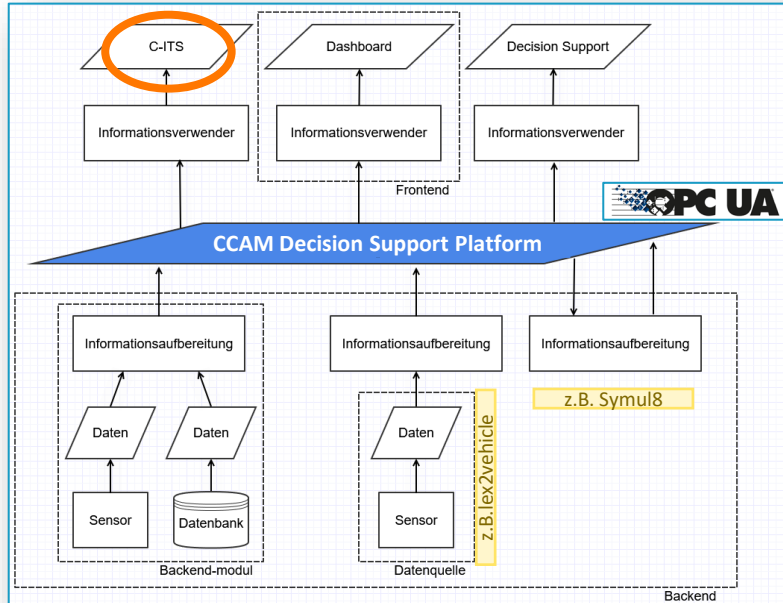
C-ITS

Dashboard

Decision Support

Informationsverwender

Informationsverwender

Informationsverwender

Frontend

OPC UA

CCAM Decision Support Platform

Informationsaufbereitung

Informationsaufbereitung

Informationsaufbereitung

z.B. Symul8

Daten

Daten

Daten

z.B.lex2vehicle

Sensor

Datenbank

Sensor

Backend-modul

Datenquelle

Backend